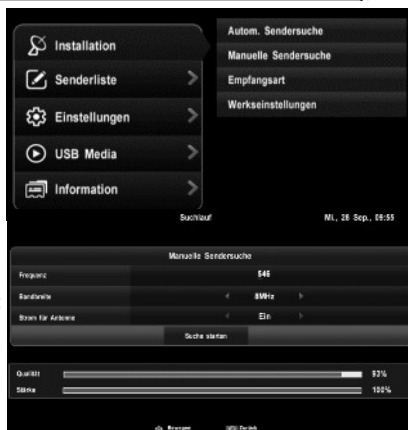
Installation
Senderliste
Einstellungen
USB Media
Information

Autom. Sendersuche
Manuelle Sendersuche
Empfangsart
Werkseinstellungen

Suchlauf
Mi., 28 Sep., 09:55

Manuelle Sendersuche

| | |
|---|---|
| Frequenz | 546 |
| Bandbreite | 8MHz |
| Strom für Antenne | Ein |

Suche starten

Qualität 93%
Stärke 100%

Bewegen
MENU Zurück